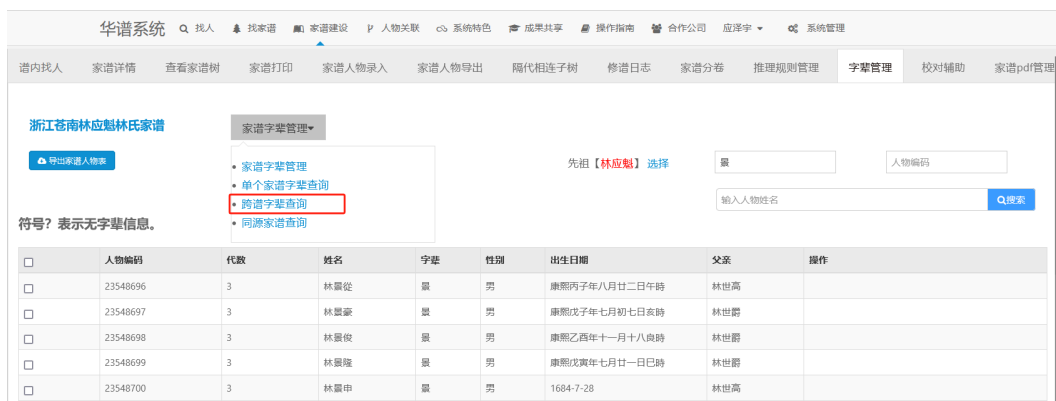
华谱系统 找人 找家谱 家谱建设 人物关联 系统特色 成果共享 操作指南 合作公司 应泽宇 系统管理

谱内找人 家谱详情 查看家谱树 家谱打印 家谱人物录入 家谱人物导出 隔代相连子树 修谱日志 家谱分卷 推理规则管理 字辈管理 校对辅助 家谱pdf管理

浙江苍南林应魁林氏家谱

家谱字辈管理

导出家谱人物表

• 家谱字辈管理
• 单个家谱字辈查询
• 跨谱字辈查询
• 同源家谱查询

先祖【林应魁】选择

景

人物编码

输入人物姓名

搜索

符号？表示无字辈信息。

| | 人物编码 | 代数 | 姓名 | 字辈 | 性别 | 出生日期 | 父亲 | 操作 |
|---|---|---|---|---|---|---|---|---|
| | 23548696 | 3 | 林景從 | 景 | 男 | 康熙丙子年八月廿二日午時 | 林世高 | |
| | 23548697 | 3 | 林景豪 | 景 | 男 | 康熙戊子年七月初七日亥時 | 林世爵 | |
| | 23548698 | 3 | 林景俊 | 景 | 男 | 康熙乙酉年十一月十八良時 | 林世爵 | |
| | 23548699 | 3 | 林景隆 | 景 | 男 | 康熙戊寅年七月廿一日巳時 | 林世爵 | |
| | 23548700 | 3 | 林景申 | 景 | 男 | 1684-7-28 | 林世高 | |